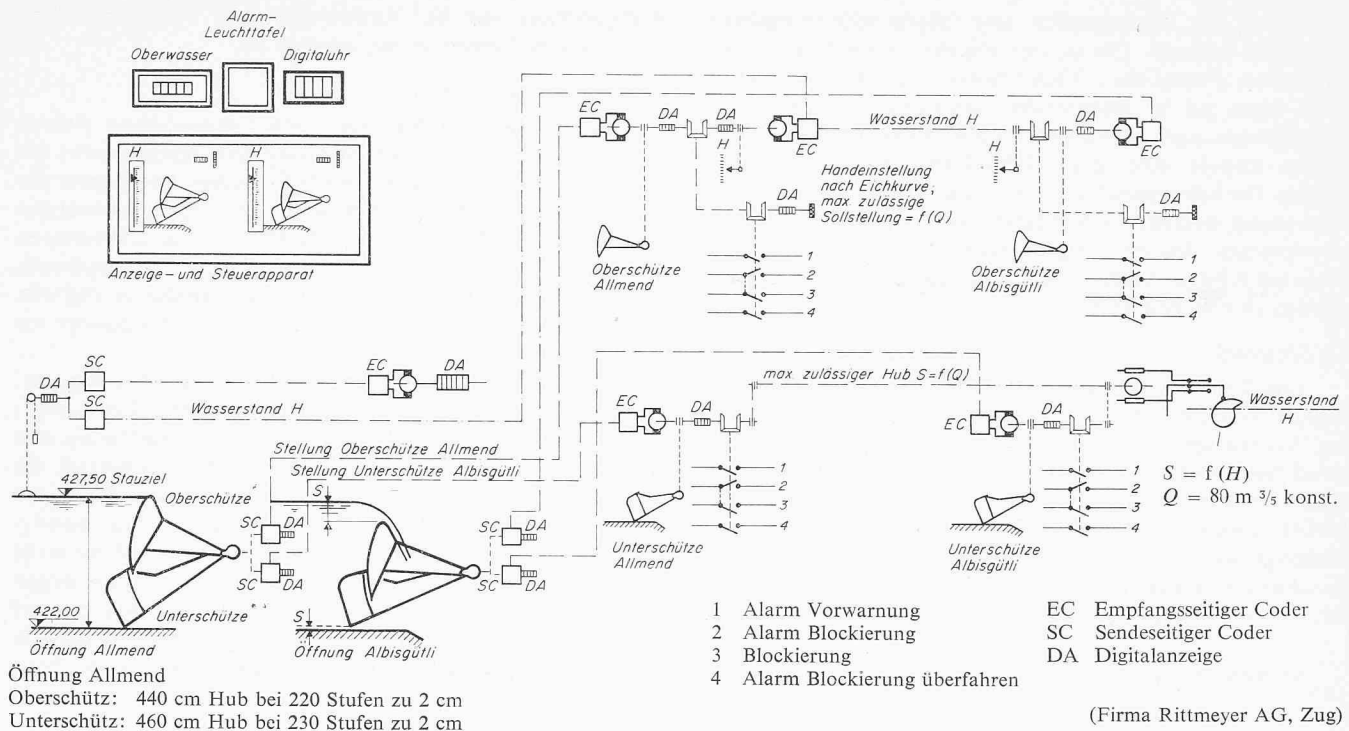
Alarm-Leuchttafel

Oberwasser

Digitaluhr

H

H

Anzeige- und Steuerapparat

EC

DA

DA

EC

Wasserstand H

DA

EC

H

Handeinstellung nach Eichkurve, max. zulässige Sollstellung = f(Q)

H

DA

DA

Oberschütze Allmend

1
2
3
4

Oberschütze Albisgütli

1
2
3
4

SC

DA

SC

EC

DA

Wasserstand H

max. zulässiger Hub S = f(Q)

Wasserstand H

EC

DA

EC

DA

Stellung Oberschütze Allmend

Stellung Unterschütze Albisgütli

427,50 Stauziel

Oberschütze

S

SC DA

SC DA

SC DA

SC DA

1
2
3
4

1
2
3
4

$S = f(H)$
$Q = 80$ m $^3/_5$ konst.

Unterschütze Allmend

Unterschütze Albisgütli

422,00

Unterschütze

S

Öffnung Allmend

Öffnung Albisgütli

1 Alarm Vorwarnung
2 Alarm Blockierung
3 Blockierung
4 Alarm Blockierung überfahren

EC Empfangsseitiger Coder
SC Sendeseitiger Coder
DA Digitalanzeige

Öffnung Allmend
Oberschütz: 440 cm Hub bei 220 Stufen zu 2 cm
Unterschütz: 460 cm Hub bei 230 Stufen zu 2 cm

(Firma Rittmeyer AG, Zug)